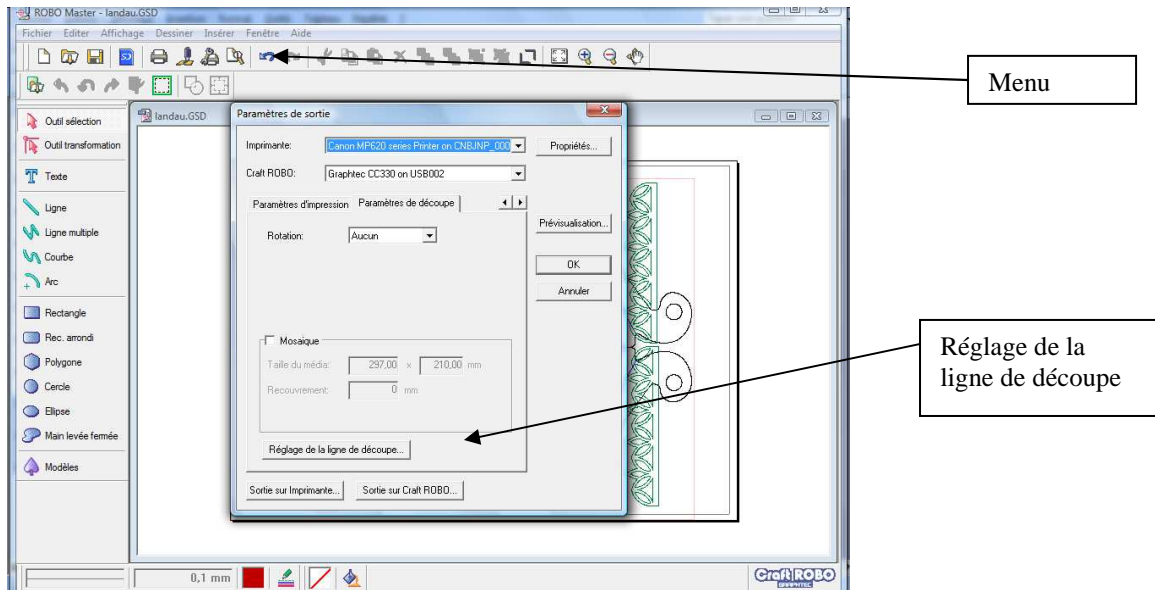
ROBO Master - landau.GSD

Fichier Editer Affichage Dessiner Insérer Fenêtre Aide

Menu

Outil sélection
Outil transformation
Texte
Ligne
Ligne multiple
Courbe
Arc
Rectangle
Rec. arrondi
Polygone
Cercle
Ellipse
Main levée fermée
Modèles

landau.GSD

Paramètres de sortie

Imprimante: Canon MP620 series Printer on CNBJNP_000
Propriétés...

Craft ROBO: Graphtec CC330 on USB002

Paramètres d'impression | Paramètres de découpe

Prévisualisation...

Rotation: Aucun

OK

Annuler

Mosaique

Taille du média: 297,00 x 210,00 mm

Recouvrement: 0 mm

Réglage de la ligne de découpe...

Sortie sur Imprimante... Sortie sur Craft ROBO...

Réglage de la ligne de découpe

0,1 mm

Craft ROBO
GRAPHTEC